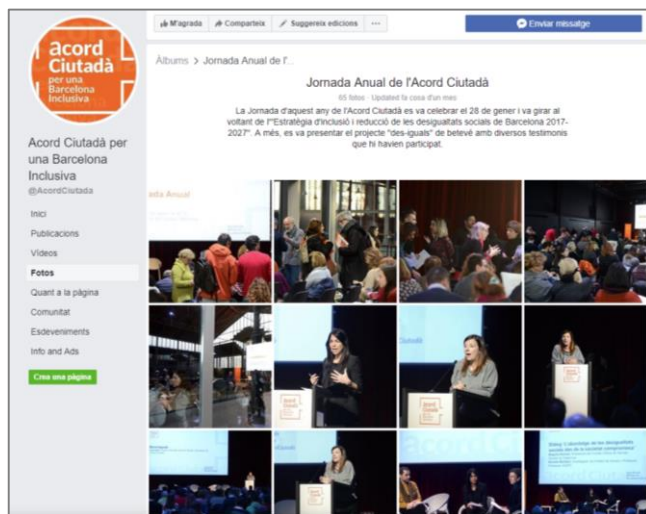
acord Ciutadà per una Barcelona Inclusiva

Acord Ciutadà per una Barcelona Inclusiva
@AcordCiutada

Inici
Publicacions
Vídeos
Fotos
Quant a la pàgina
Comunitat
Esdeveniments
Info and Ads

Crea una pàgina

M'agrada
Comparteix
Suggereix edicions
···
Enviar missatge

Àlbums > Jornada Anual de l'...

Jornada Anual de l'Acord Ciutadà
65 fotos · Updated fa cosa d'un mes

La Jornada d'aquest any de l'Acord Ciutadà es va celebrar el 28 de gener i va girar al voltant de l'"Estratègia d'inclusió i reducció de les desigualtats socials de Barcelona 2017-2027". A més, es va presentar el projecte "des-iguals" de betevé amb diversos testimonis que hi havien participat.

ada Anual

Acord Ciutadà

Acord Ciutadà

Acord Ci